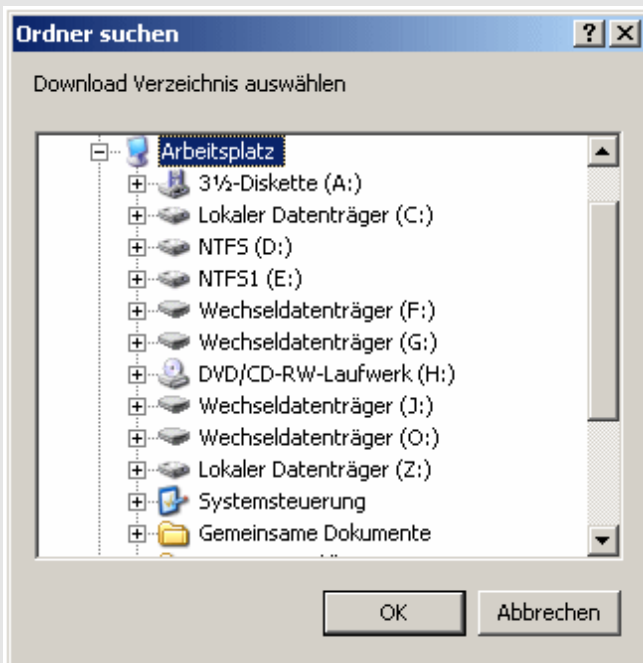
Ordner suchen

?

Download Verzeichnis auswählen

Arbeitsplatz
3½-Diskette (A:)
Lokaler Datenträger (C:)
NTFS (D:)
NTFS1 (E:)
Wechseldatenträger (F:)
Wechseldatenträger (G:)
DVD/CD-RW-Laufwerk (H:)
Wechseldatenträger (J:)
Wechseldatenträger (O:)
Lokaler Datenträger (Z:)
Systemsteuerung
Gemeinsame Dokumente
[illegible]

OK
Abbrechen